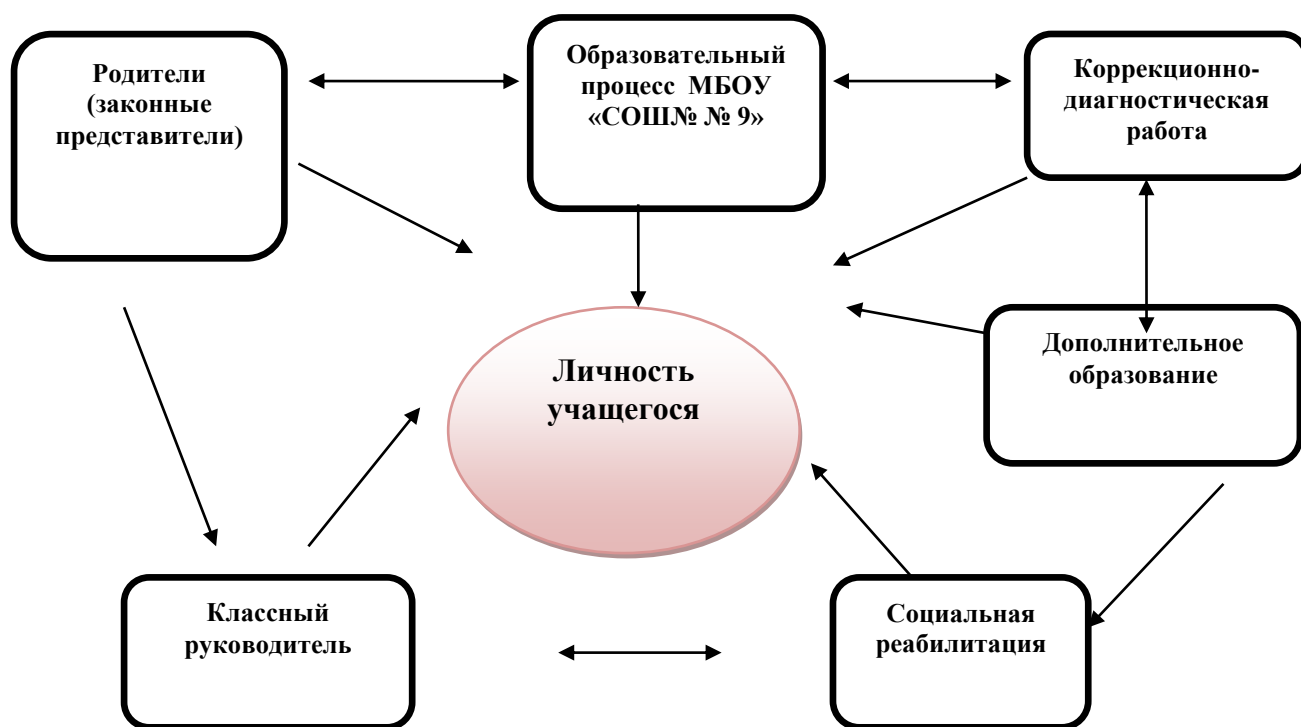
Родители (законные представители)

Образовательный процесс МБОУ «СОШ№ № 9»

Коррекционно-диагностическая работа

Личность учащегося

Дополнительное образование

Классный руководитель

Социальная реабилитация